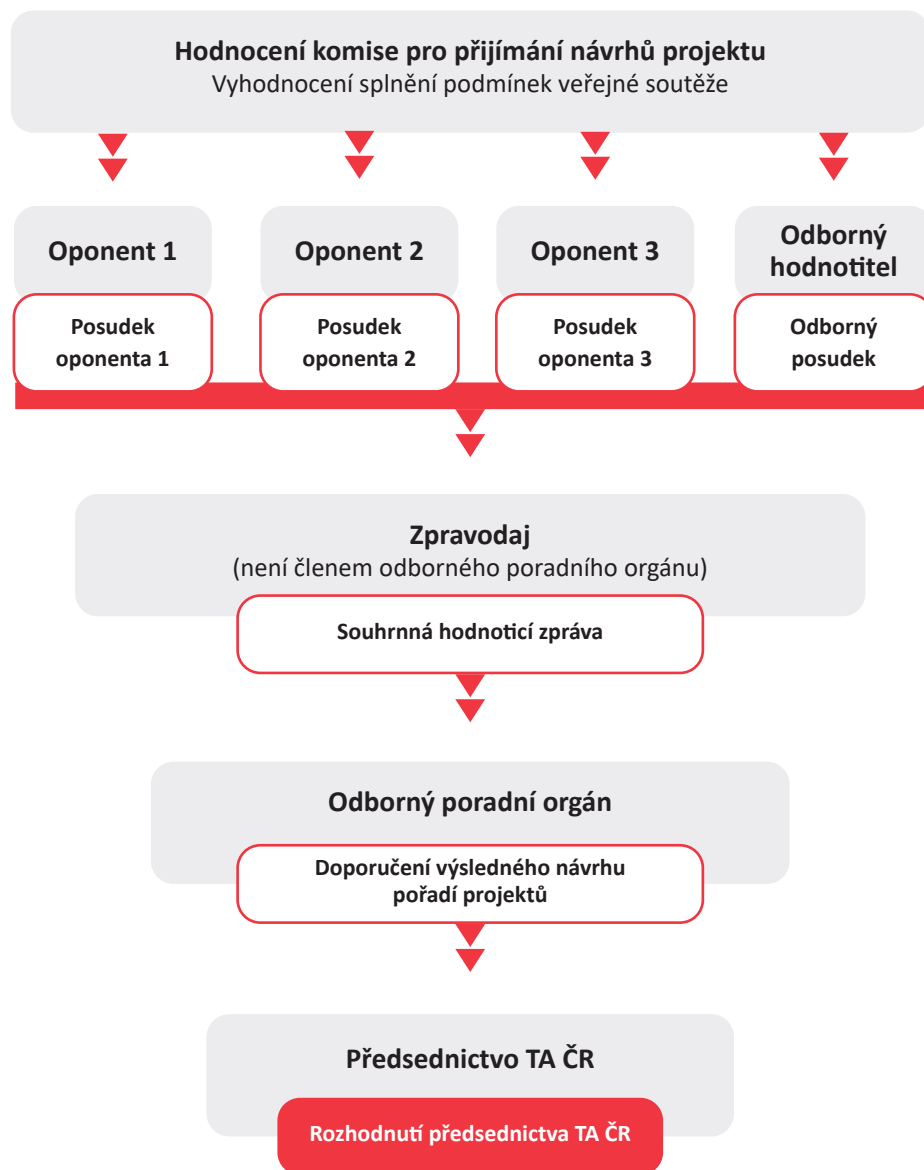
Hodnocení komise pro přijímání návrhů projektu
Vyhodnocení splnění podmínek veřejné soutěže

Oponent 1

Posudek oponenta 1

Oponent 2

Posudek oponenta 2

Oponent 3

Posudek oponenta 3

Odborný hodnotitel

Odborný posudek

Zpravodaj
(není členem odborného poradního orgánu)

Souhrnná hodnoticí zpráva

Odborný poradní orgán

Doporučení výsledného návrhu pořadí projektů

Předsednictvo TA ČR

Rozhodnutí předsednictva TA ČR